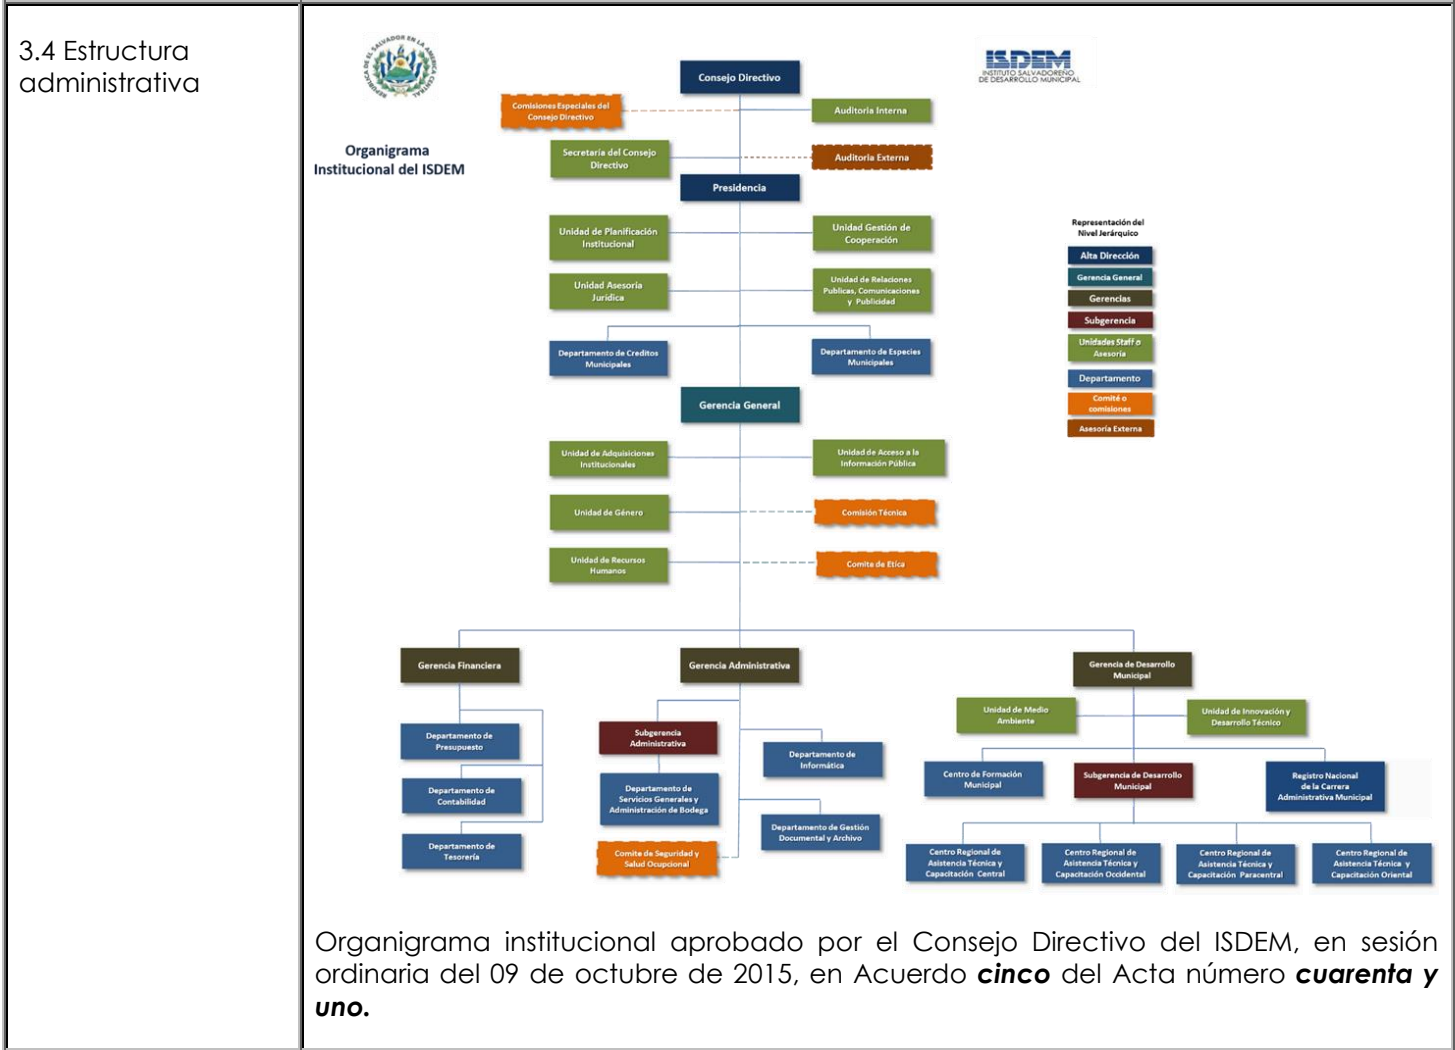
3.4 Estructura administrativa

REPUBLICA DE EL SALVADOR EN LA AMERICA CENTRAL

ISDEM
INSTITUTO SALVADOREÑO DE DESARROLLO MUNICIPAL

Organigrama Institucional del ISDEM

Consejo Directivo
Comisiones Especiales del Consejo Directivo
Auditoría Interna
Secretaría del Consejo Directivo
Auditoría Externa
Presidencia
Unidad de Planificación Institucional
Unidad Gestión de Cooperación
Unidad Asesoría Jurídica
Unidad de Relaciones Publicas, Comunicaciones y Publicidad
Departamento de Creditos Municipales
Departamento de Especies Municipales
Gerencia General
Unidad de Adquisiciones Institucionales
Unidad de Acceso a la Información Pública
Unidad de Género
Comisión Técnica
Unidad de Recursos Humanos
Comite de Etica

Representación del Nivel Jerárquico
Alta Dirección
Gerencia General
Gerencias
Subgerencia
Unidades Staff o Asesoría
Departamento
Comité o comisiones
Asesoría Externa

Gerencia Financiera
Departamento de Presupuesto
Departamento de Contabilidad
Departamento de Tesorería
Gerencia Administrativa
Subgerencia Administrativa
Departamento de Servicios Generales y Administración de Bodega
Comite de Seguridad y Salud Ocupacional
Departamento de Informática
Departamento de Gestión Documental y Archivo
Gerencia de Desarrollo Municipal
Unidad de Medio Ambiente
Unidad de Innovación y Desarrollo Técnico
Centro de Formación Municipal
Subgerencia de Desarrollo Municipal
Registro Nacional de la Carrera Administrativa Municipal
Centro Regional de Asistencia Técnica y Capacitación Central
Centro Regional de Asistencia Técnica y Capacitación Occidental
Centro Regional de Asistencia Técnica y Capacitación Paracentral
Centro Regional de Asistencia Técnica y Capacitación Oriental

Organigrama institucional aprobado por el Consejo Directivo del ISDEM, en sesión ordinaria del 09 de octubre de 2015, en Acuerdo ***cinco*** del Acta número ***cuarenta y uno.***